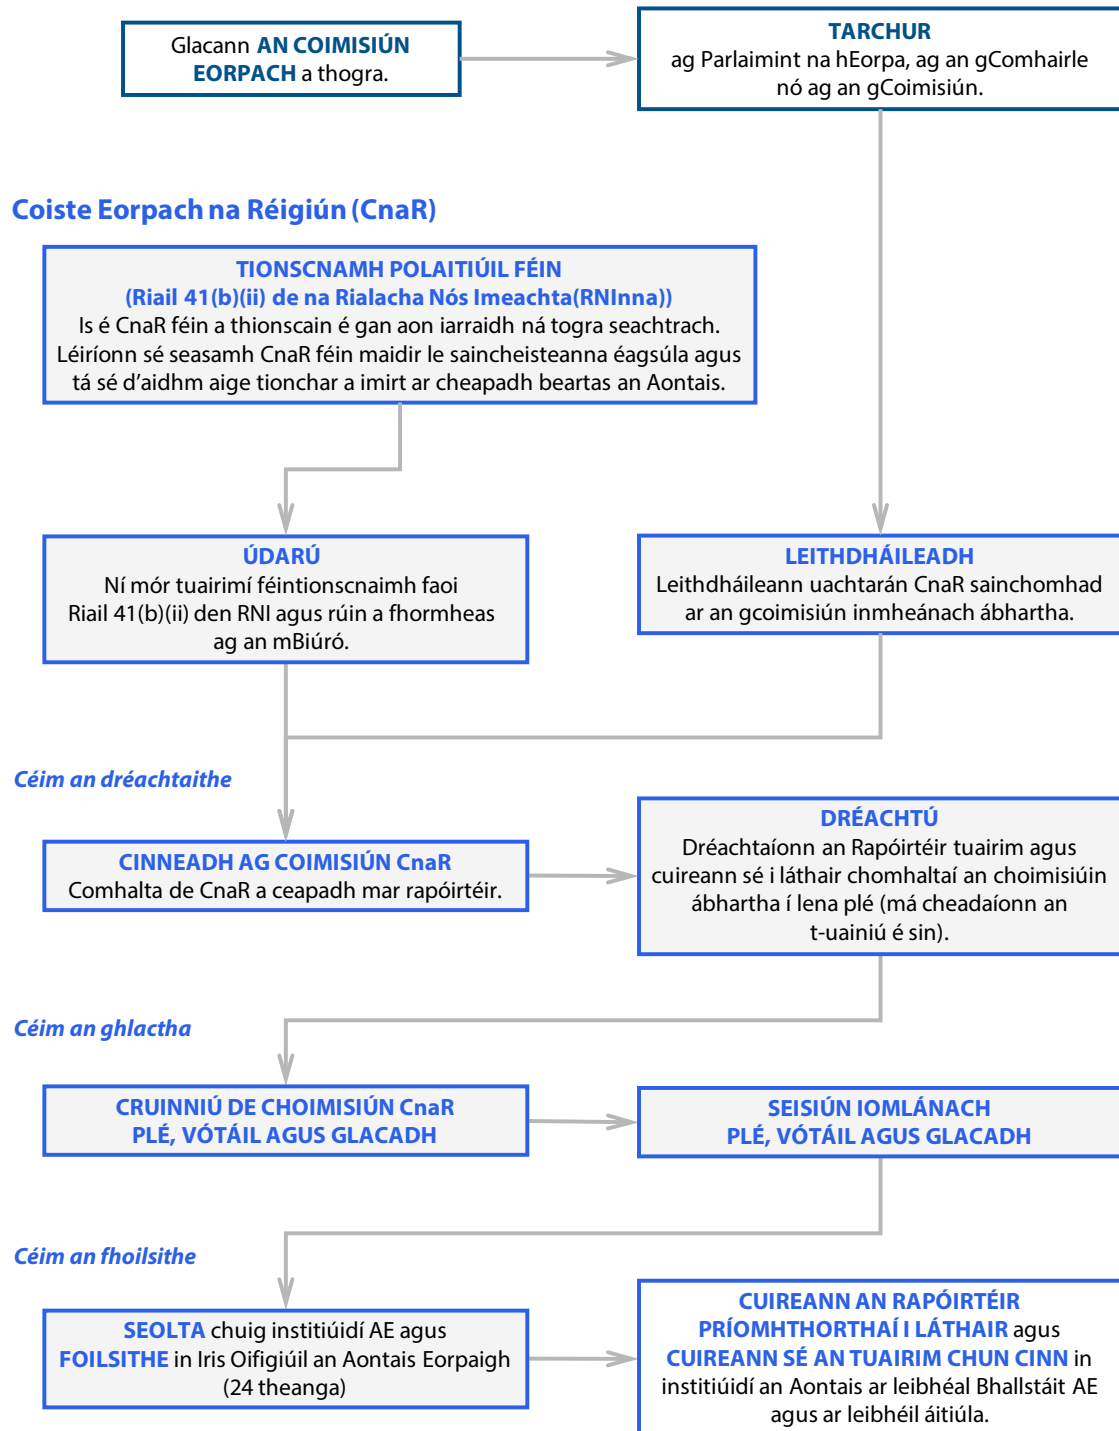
Glacann AN COIMISIÚN EORPACH a thogra.

TARCHUR
ag Parlaimint na hEorpa, ag an gComhairle nó ag an gCoimisiún.

Coiste Eorpach na Réigiún (CnaR)

TIONSCNAMH POLAITIÚIL FÉIN
(Riail 41(b)(ii) de na Rialacha Nós Imeachta(RNInna))
Is é CnaR féin a thionscain é gan aon iarraidh ná togra seachtrach. Léiríonn sé seasamh CnaR féin maidir le saincheisteanna éagsúla agus tá sé d'aidhm aige tionchar a imirt ar cheapadh beartas an Aontais.

ÚDARÚ
Ní mór tuairimí féintionscnaimh faoi Riail 41(b)(ii) den RNI agus rúin a fhormheas ag an mBiúró.

LEITHDHÁILEADH
Leithdháileann uachtarán CnaR sainchomhad ar an gcoimisiún inmheánach ábhartha.

Céim an dréachtaithe

CINNEADH AG COIMISIÚN CnaR
Comhalta de CnaR a ceapadh mar rapóirtéir.

DRÉACHTÚ
Dréachtaíonn an Rapóirtéir tuairim agus cuireann sé i láthair chomhaltaí an choimisiúin ábhartha í lena plé (má cheadaíonn an t-uainiú é sin).

Céim an ghlactha

CRUINNIÚ DE CHOIMISIÚN CnaR
PLÉ, VÓTÁIL AGUS GLACADH

SEISIÚN IOMLÁNACH
PLÉ, VÓTÁIL AGUS GLACADH

Céim an fhoilsithe

SEOLTA chuig institiúidí AE agus FOILSITHE in Iris Oifigiúil an Aontais Eorpaigh (24 theanga)

CUIREANN AN RAPÓIRTÉIR PRÍOMHTHORTHAÍ I LÁTHAIR agus CUIREANN SÉ AN TUAIRIM CHUN CINN in institiúidí an Aontais ar leibhéal Bhallstáit AE agus ar leibhéil áitiúla.